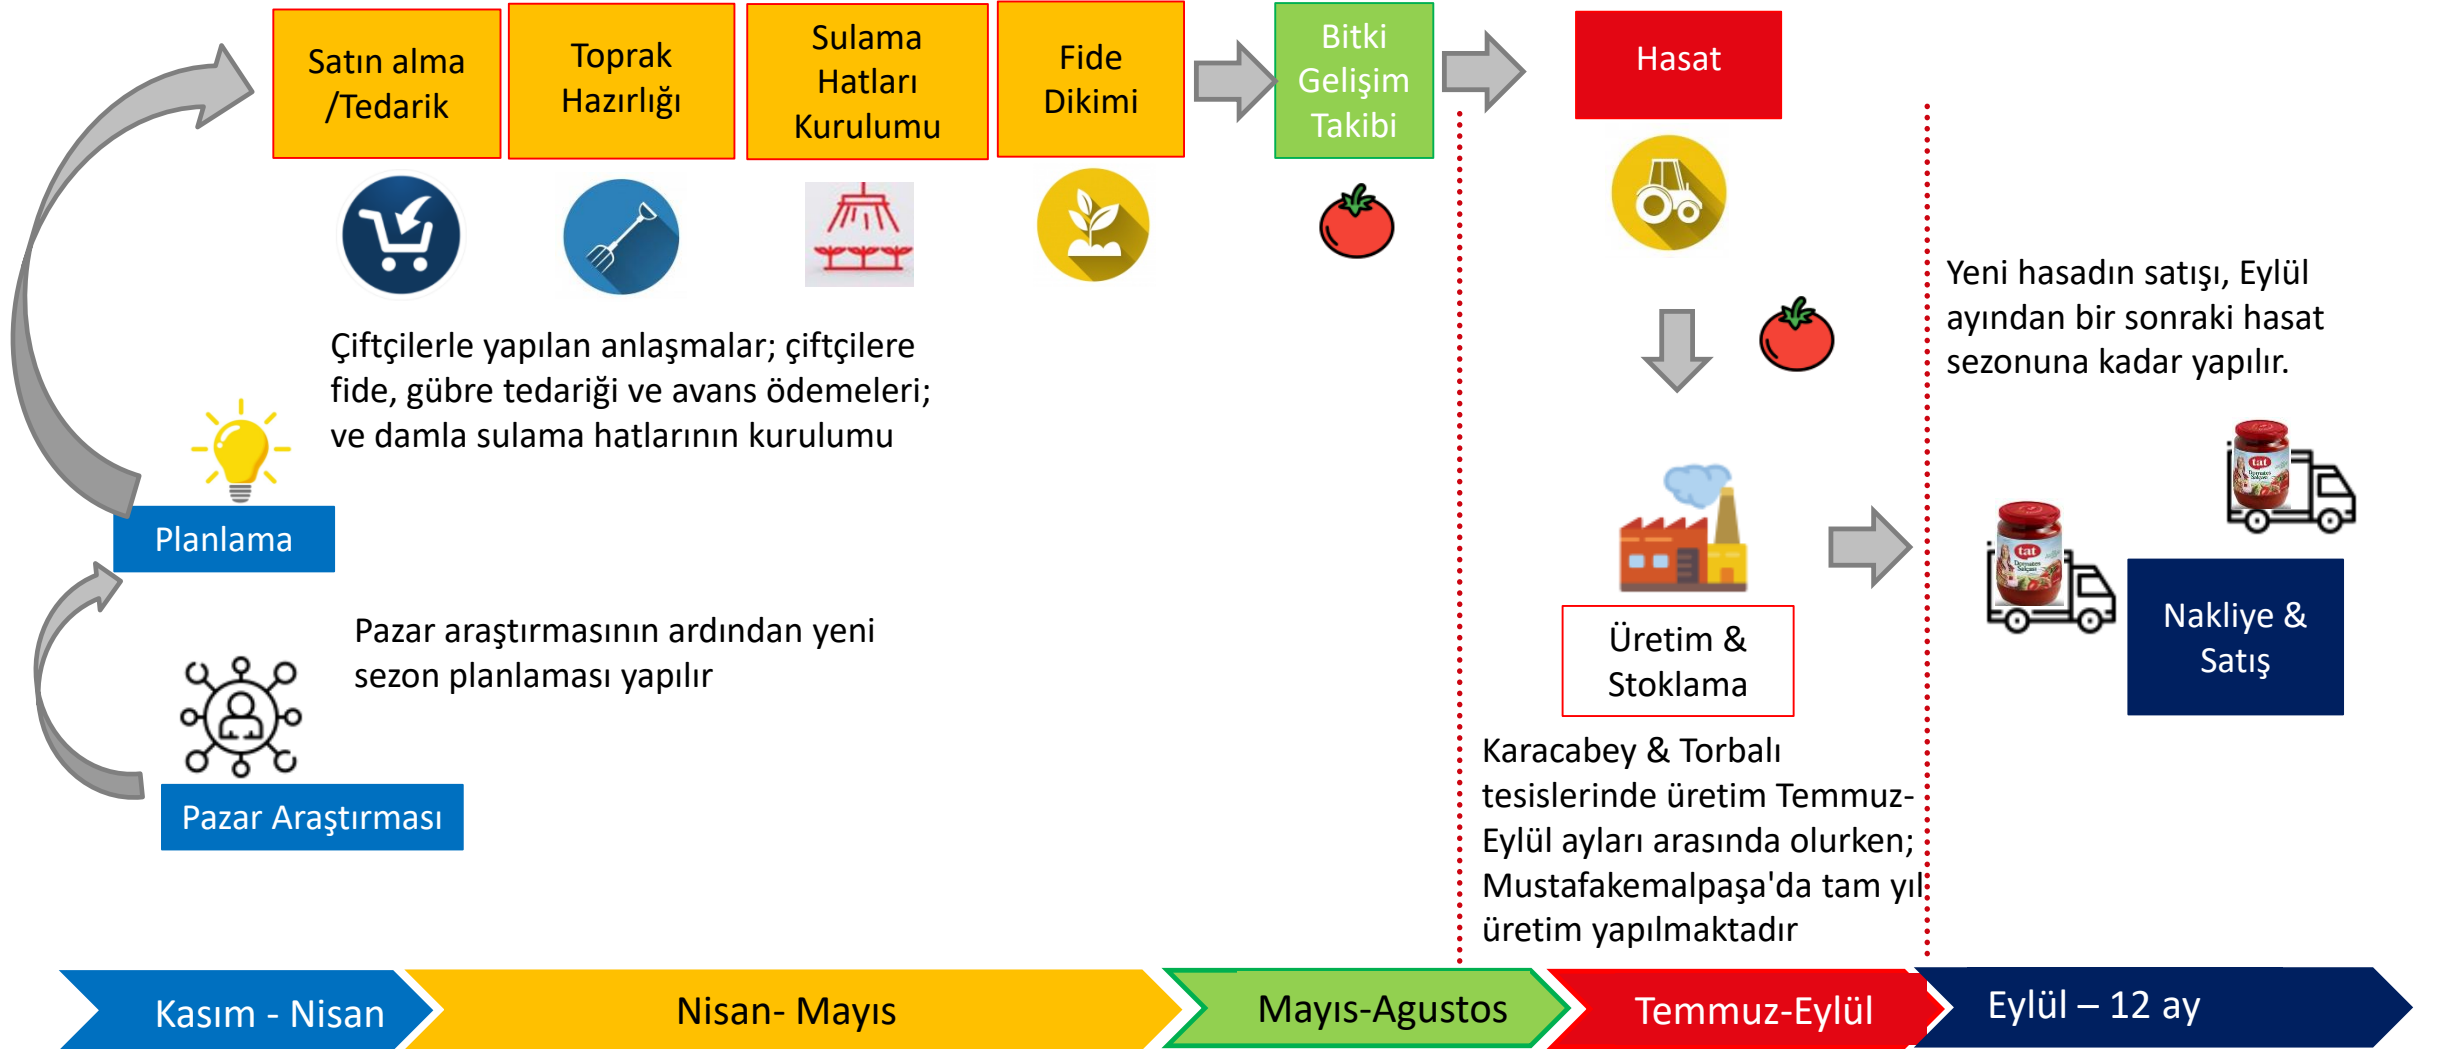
Satın alma /Tedarik

Toprak Hazırlığı

Sulama Hatları Kurulumu

Fide Dikimi

Bitki Gelişim Takibi

Hasat

Çiftçilerle yapılan anlaşmalar; çiftçilere fide, gübre tedariği ve avans ödemeleri; ve damla sulama hatlarının kurulumu

Planlama

Pazar araştırmasının ardından yeni sezon planlaması yapılır

Pazar Araştırması

Yeni hasadın satışı, Eylül ayından bir sonraki hasat sezonuna kadar yapılır.

Üretim & Stoklama

Nakliye & Satış

Karacabey & Torbalı tesislerinde üretim Temmuz-Eylül ayları arasında olurken; Mustafakemalpaşa'da tam yıl üretim yapılmaktadır

Kasım - Nisan

Nisan- Mayıs

Mayıs-Agustos

Temmuz-Eylül

Eylül – 12 ay